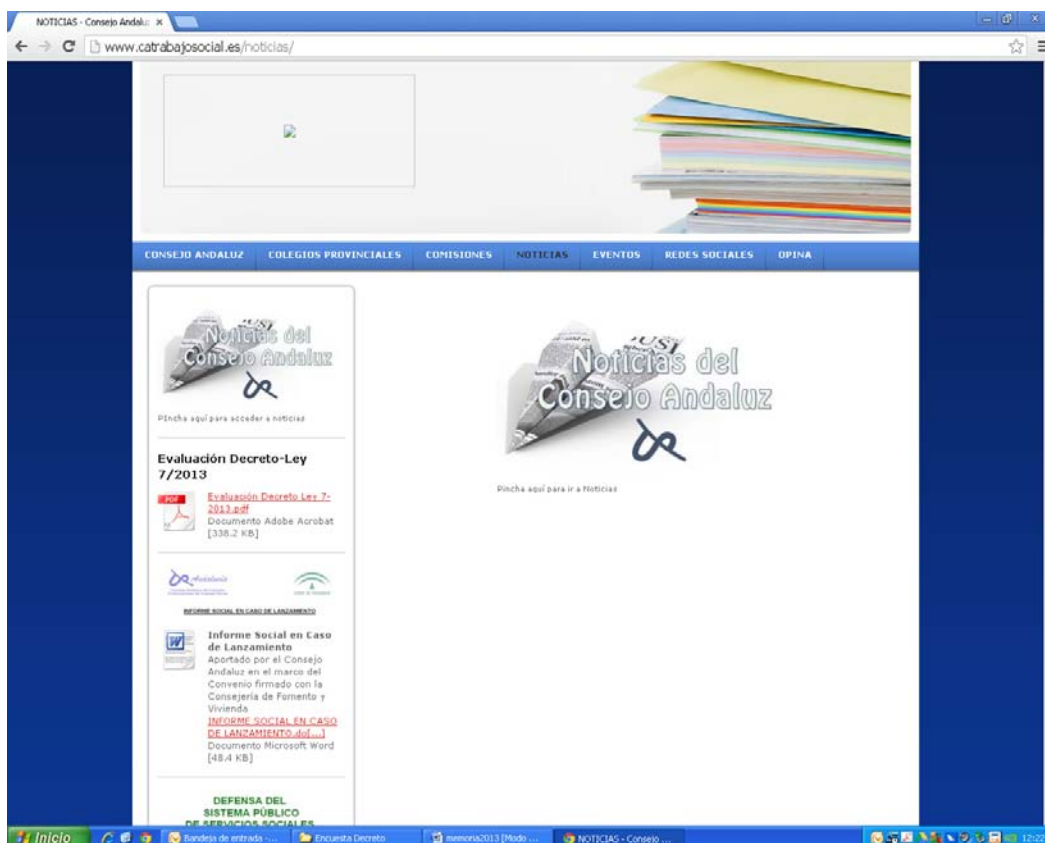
NOTICIAS - Consejo Andalu: ×

www.catrabajosocial.es/noticias/

CONSEJO ANDALUZ COLEGIOS PROVINCIALES COMISIONES NOTICIAS EVENTOS REDES SOCIALES OPINA

Noticias del Consejo Andaluz

Pincha aquí para acceder a noticias

Evaluación Decreto-Ley 7/2013

PDF

Evaluación Decreto Ley 7-2013.pdf
Documento Adobe Acrobat [338.2 KB]

INFORME SOCIAL EN CASO DE LANZAMIENTO

Informe Social en Caso de Lanzamiento
Aportado por el Consejo Andaluz en el marco del Convenio firmado con la Consejería de Fomento y Vivienda
INFORME SOCIAL EN CASO DE LANZAMIENTO.do[...]
Documento Microsoft Word [48.4 KB]

DEFENSA DEL SISTEMA PÚBLICO DE SERVICIOS SOCIALES

Noticias del Consejo Andaluz

Pincha aquí para ir a Noticias

Inicio Bandeja de entrada -... Encuesta Decreto memoria2013 [Modo ... NOTICIAS - Consejo ... 12:22